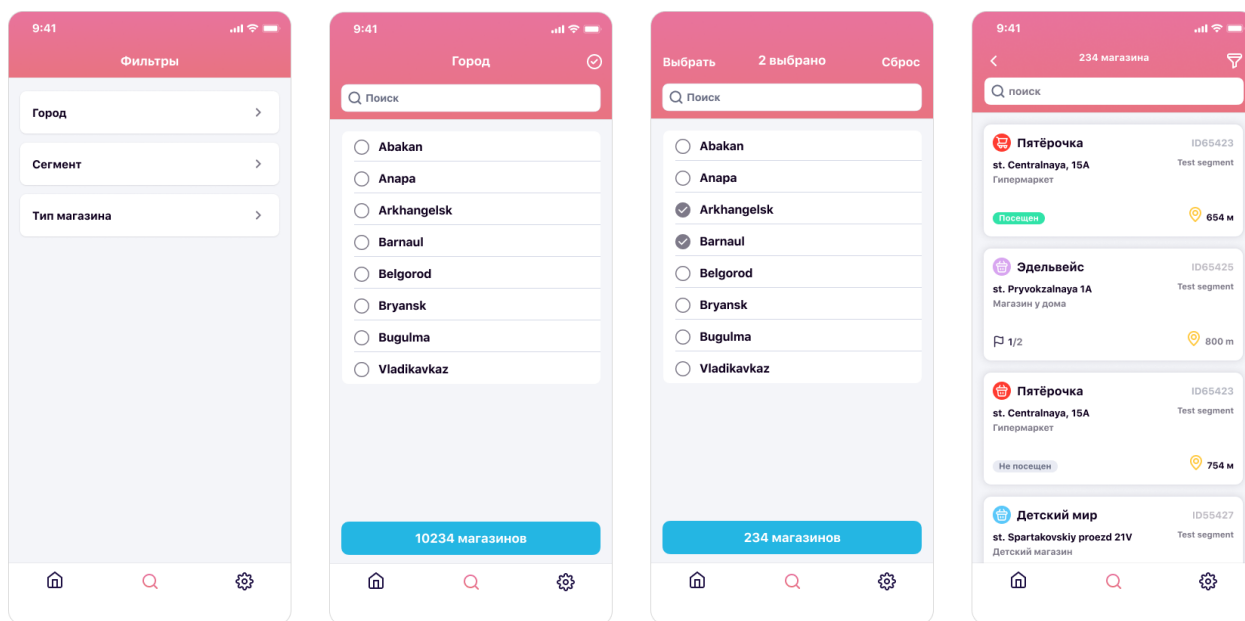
9:41

Фильтры

Город

Сегмент

Тип магазина

9:41

Город

Поиск

Abakan
Anapa
Arkhangelsk
Barnaul
Belgorod
Bryansk
Bugulma
Vladikavkaz

10234 магазинов

Выбрать 2 выбрано Сброс

Поиск

Abakan
Anapa
Arkhangelsk
Barnaul
Belgorod
Bryansk
Bugulma
Vladikavkaz

234 магазинов

9:41

234 магазина

поиск

Пятёрочка ID65423
st. Centralnaya, 15A Test segment
Гипермаркет
Посещен 654 м

Эдельвейс ID65425
st. Pryvokzalnaya 1A Test segment
Магазин у дома
1/2 800 м

Пятёрочка ID65423
st. Centralnaya, 15A Test segment
Гипермаркет
Не посещен 754 м

Детский мир ID55427
st. Spartakovskiy proezd 21V Test segment
Детский магазин